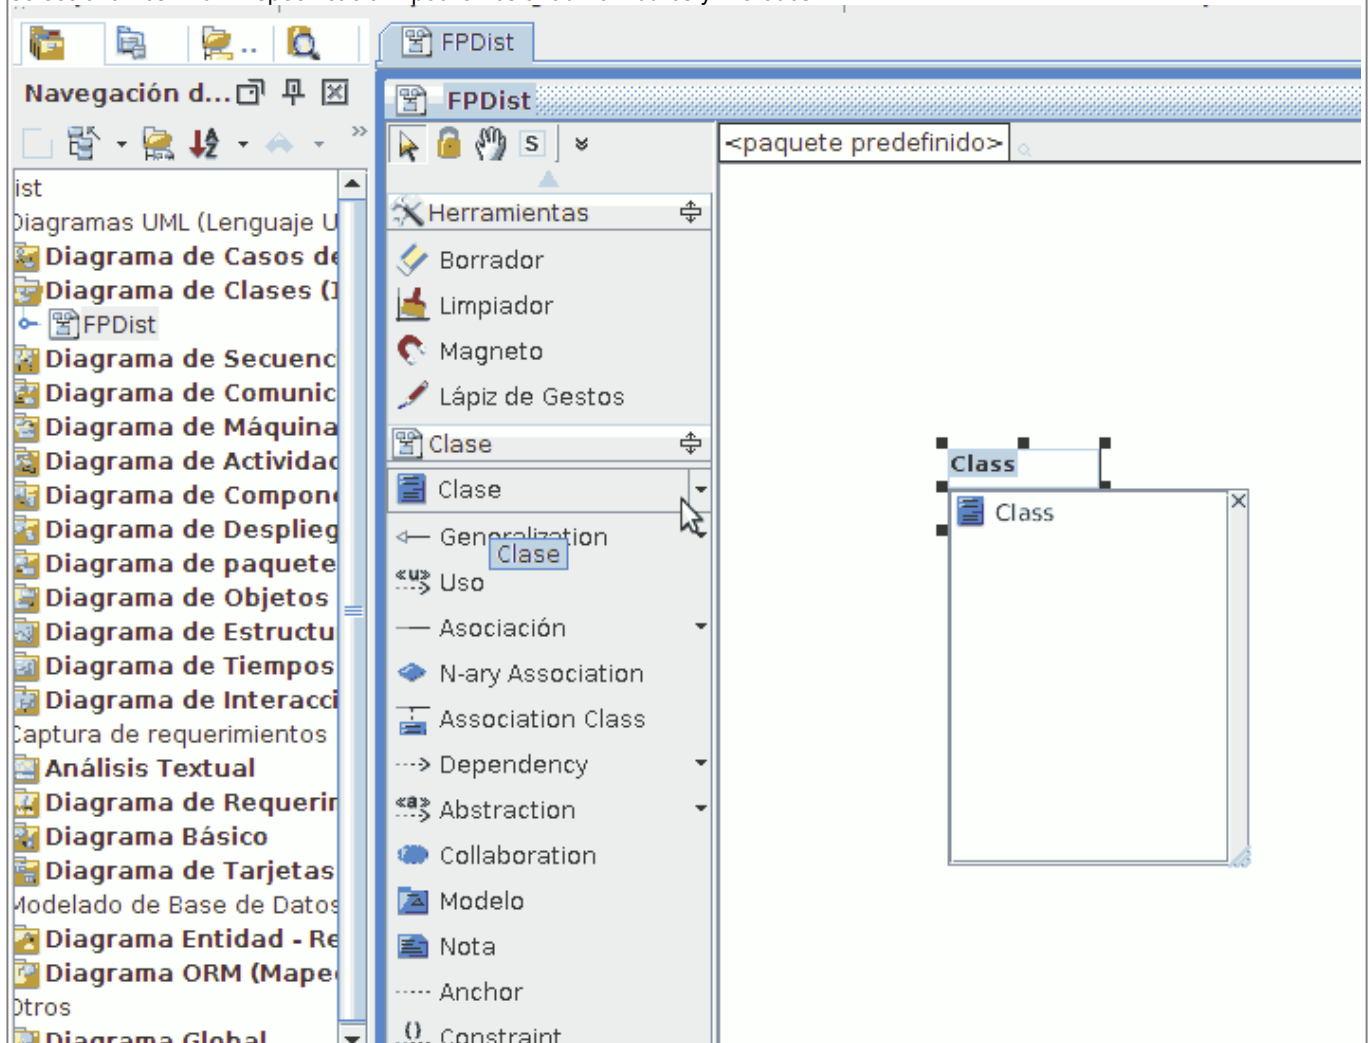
Navegación d...

FPDist

FPDist

<paquete predefinido>

ist
Diagramas UML (Lenguaje U
Diagrama de Casos de
Diagrama de Clases (I
FPDist
Diagrama de Secuenc
Diagrama de Comunic
Diagrama de Máquina
Diagrama de Activida
Diagrama de Compon
Diagrama de Desplieg
Diagrama de paquete
Diagrama de Objetos
Diagrama de Estructu
Diagrama de Tiempos
Diagrama de Interacci
Captura de requerimientos
Análisis Textual
Diagrama de Requerin
Diagrama Básico
Diagrama de Tarjetas
Modelado de Base de Datos
Diagrama Entidad - Re
Diagrama ORM (Mape
Otros
Diagrama Global

Herramientas
Borrador
Limpiador
Magneto
Lápiz de Gestos
Clase
Clase
Generalization
Clase
Uso
Asociación
N-ary Association
Association Class
Dependency
Abstraction
Collaboration
Modelo
Nota
Anchor
Constraint

Class
Class